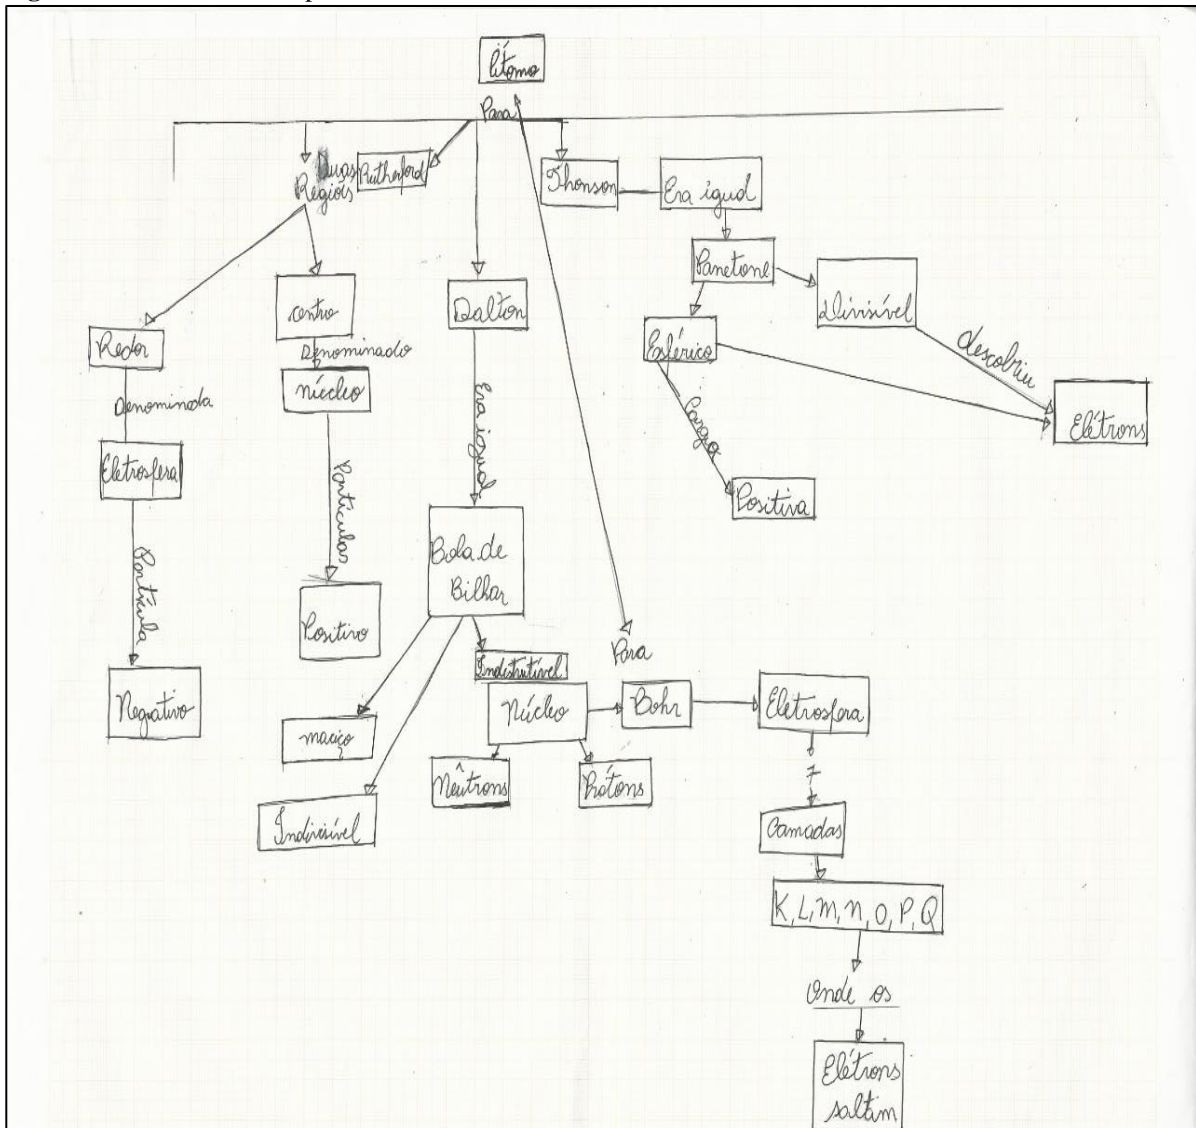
Átomo

Para

Duas Regiões

Rutherford

Thonson

Era igual

Panetone

Divisível

descobriu

Elétrons

Esférico

Carga

Positiva

Redor

Denominada

Eletrosfera

Partícula

Negativo

centro

Denominado

núcleo

Partículas

Positivo

Dalton

Era igual

Bola de Bilhar

maciço

Indivisível

Indestrutível

Núcleo

Nêutrons

Prótons

Para

Bohr

Eletrosfera

7

Camadas

K, L, M, N, O, P, Q

Onde os

Elétrons saltim